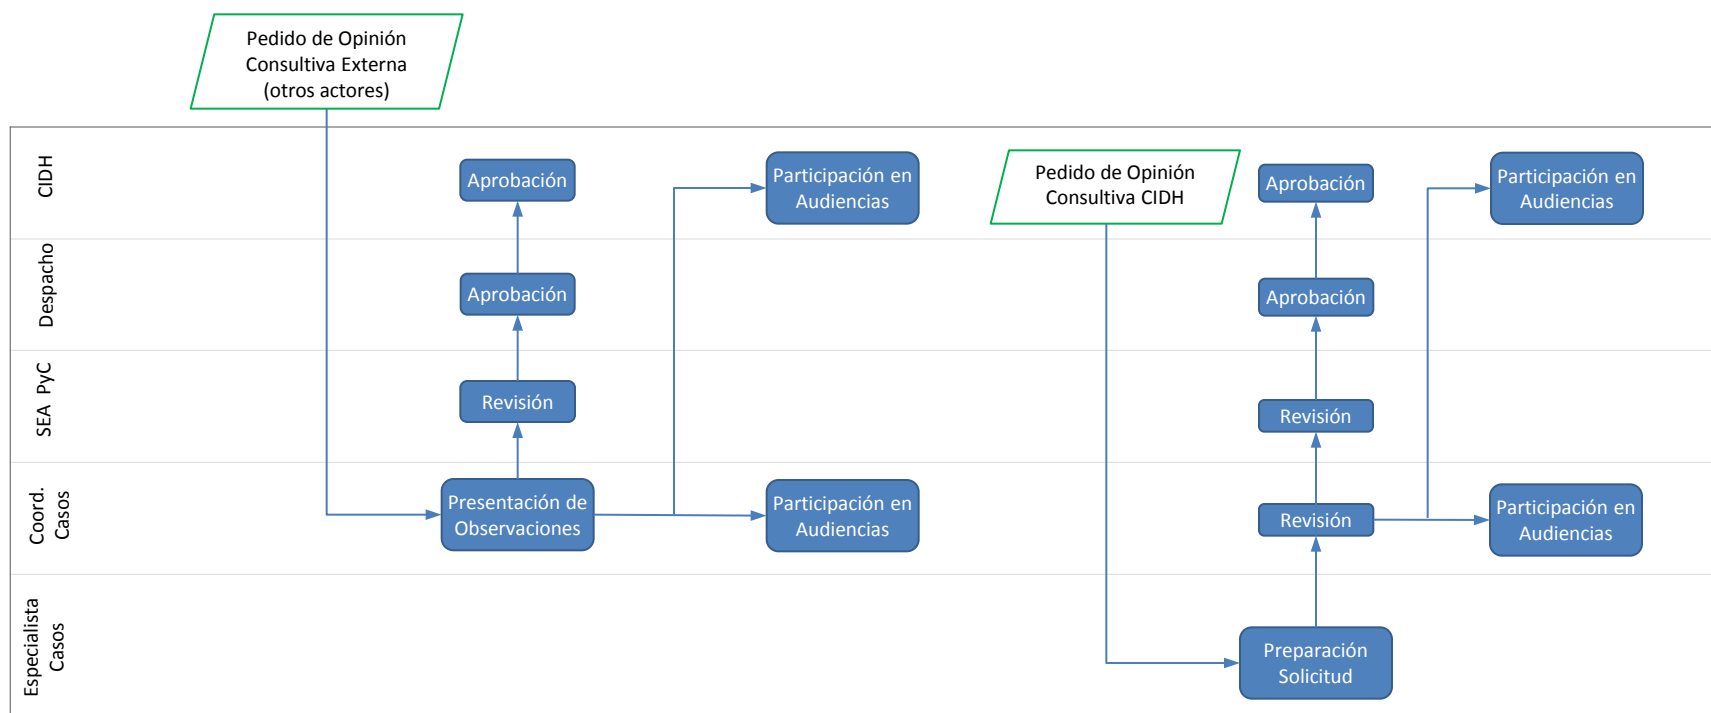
Pedido de Opinión Consultiva Externa (otros actores)

CIDH

Despacho

SEA PyC

Coord. Casos

Especialista Casos

Aprobación

Aprobación

Revisión

Presentación de Observaciones

Participación en Audiencias

Participación en Audiencias

Pedido de Opinión Consultiva CIDH

Aprobación

Aprobación

Revisión

Revisión

Preparación Solicitud

Participación en Audiencias

Participación en Audiencias